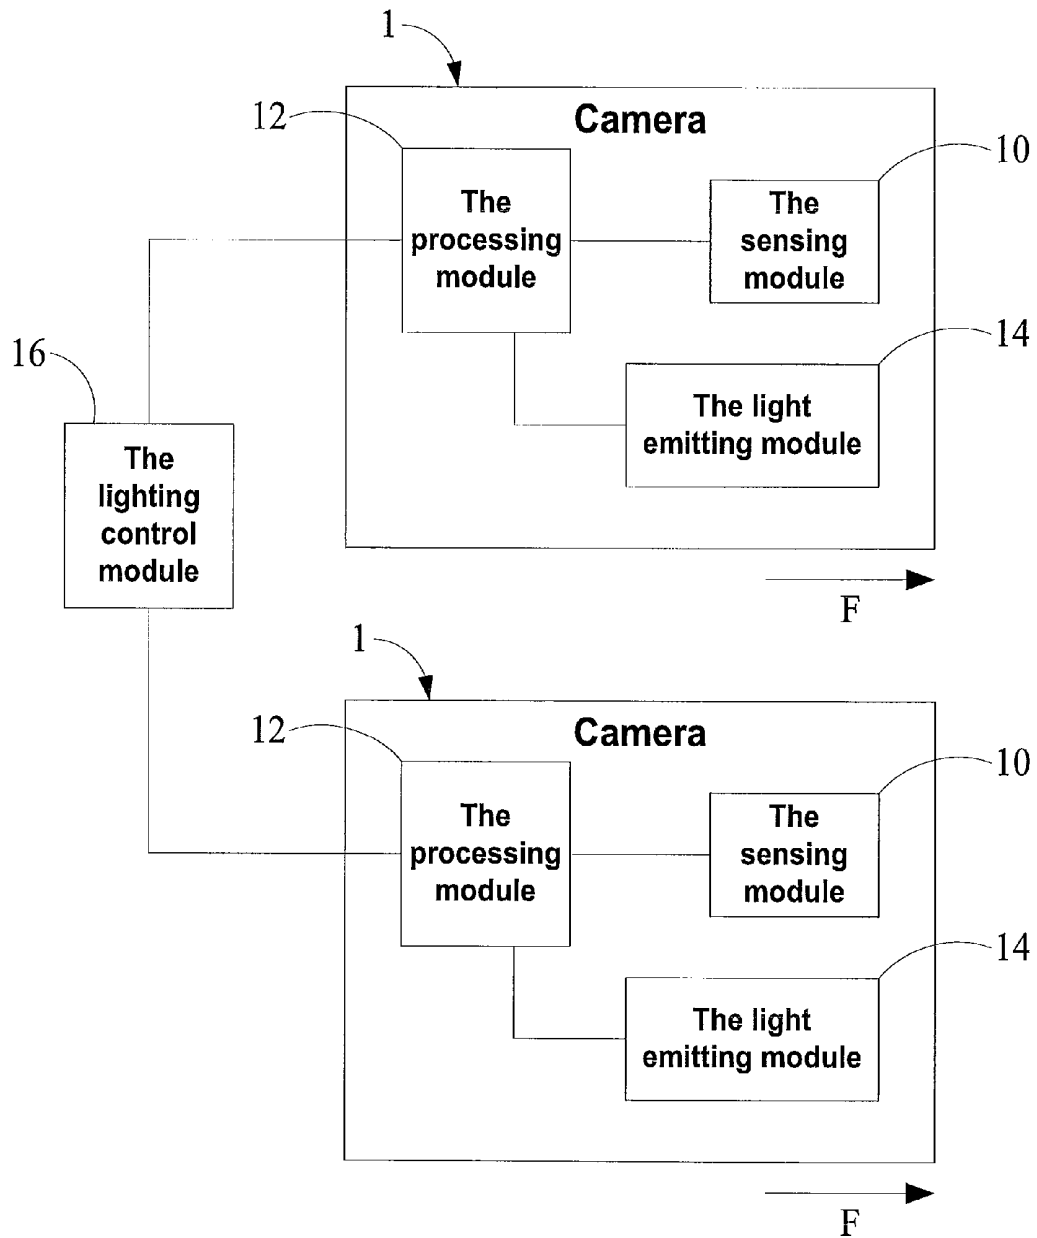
1

Camera

12

The processing module

10

The sensing module

16

14

The light emitting module

The lighting control module

F

1

Camera

12

The processing module

10

The sensing module

14

The light emitting module

F